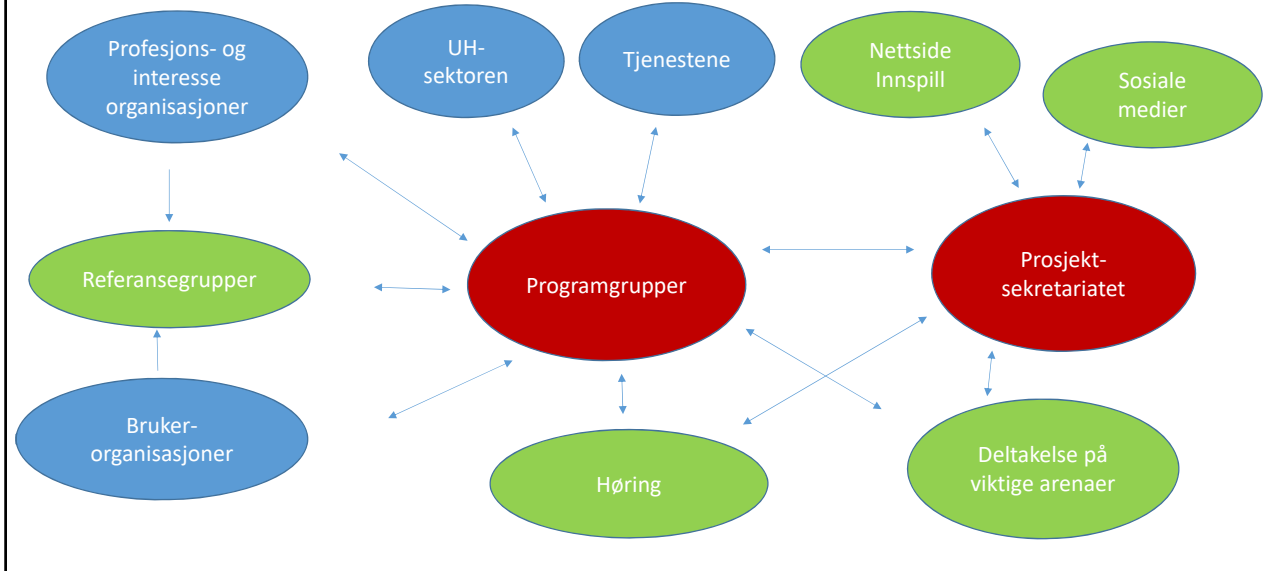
Profesjons- og interesse organisasjoner

UH-sektoren

Tjenestene

Nettside Innspill

Sosiale medier

Referansegrupper

Programgrupper

Prosjekt-sekretariatet

Bruker-organisasjoner

Høring

Deltakelse på viktige arenaer